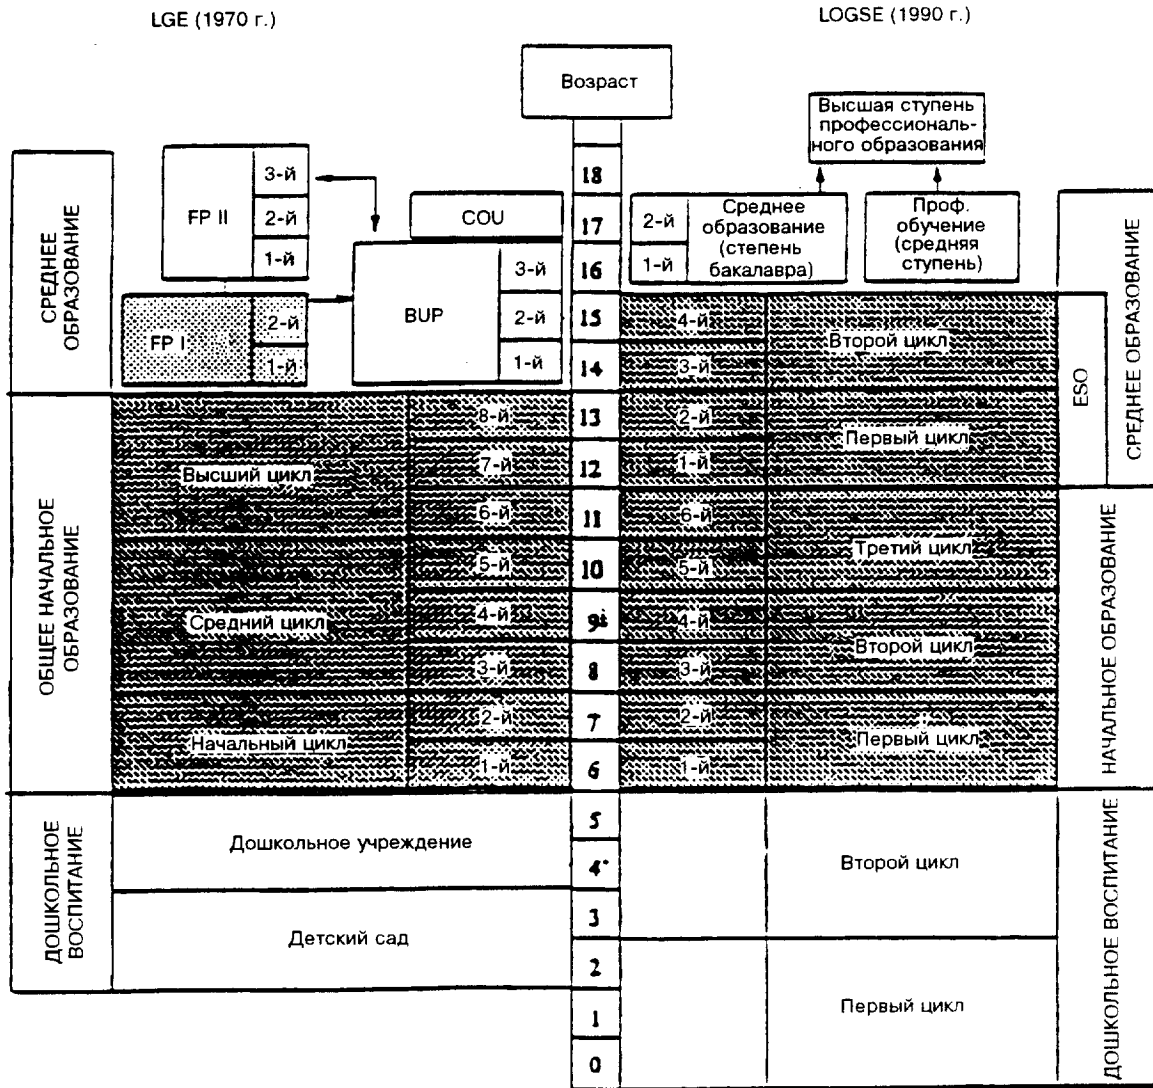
LGE (1970 г.)

LOGSE (1990 г.)

Возраст

Высшая ступень профессионального образования

СРЕДНЕЕ ОБРАЗОВАНИЕ

FP II
3-й
2-й
1-й

COU

FP I
2-й
1-й

BUP
3-й
2-й
1-й

18
17
16
15
14
13
12
11
10
9
8
7
6
5
4
3
2
1
0

2-й
1-й
Среднее образование (степень бакалавра)

Проф. обучение (средняя ступень)

4-й
3-й
Второй цикл
2-й
1-й
Первый цикл

ESO

СРЕДНЕЕ ОБРАЗОВАНИЕ

ОБЩЕЕ НАЧАЛЬНОЕ ОБРАЗОВАНИЕ

Высший цикл
8-й
7-й
6-й
5-й
Средний цикл
4-й
3-й
2-й
Начальный цикл
1-й

6-й
5-й
Третий цикл
4-й
3-й
Второй цикл
2-й
1-й
Первый цикл

НАЧАЛЬНОЕ ОБРАЗОВАНИЕ

ДОШКОЛЬНОЕ ВОСПИТАНИЕ

Дошкольное учреждение

Детский сад

Второй цикл

Первый цикл

ДОШКОЛЬНОЕ ВОСПИТАНИЕ